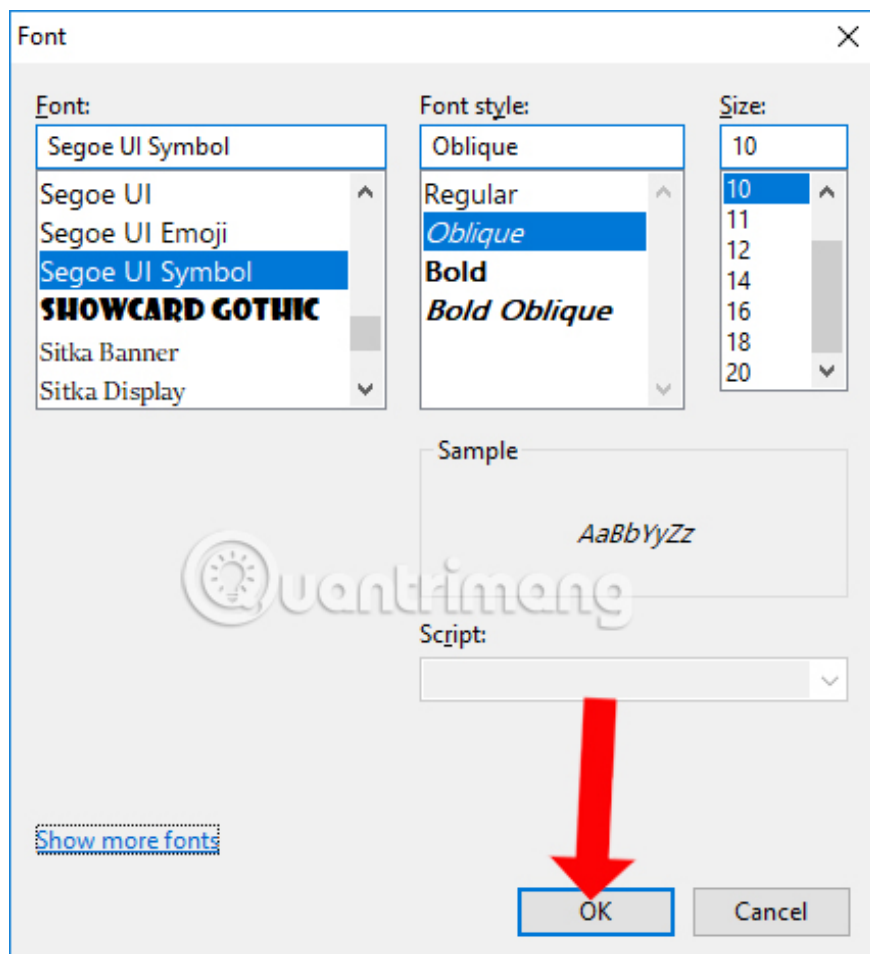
Font

Font:
Segoe UI Symbol
Segoe UI
Segoe UI Emoji
Segoe UI Symbol
SHOWCARD GOTHIC
Sitka Banner
Sitka Display

Font style:
Oblique
Regular
Oblique
Bold
Bold Oblique

Size:
10
10
11
12
14
16
18
20

Sample
AaBbYyZz

Quantrimang

Script:

Show more fonts

OK
Cancel